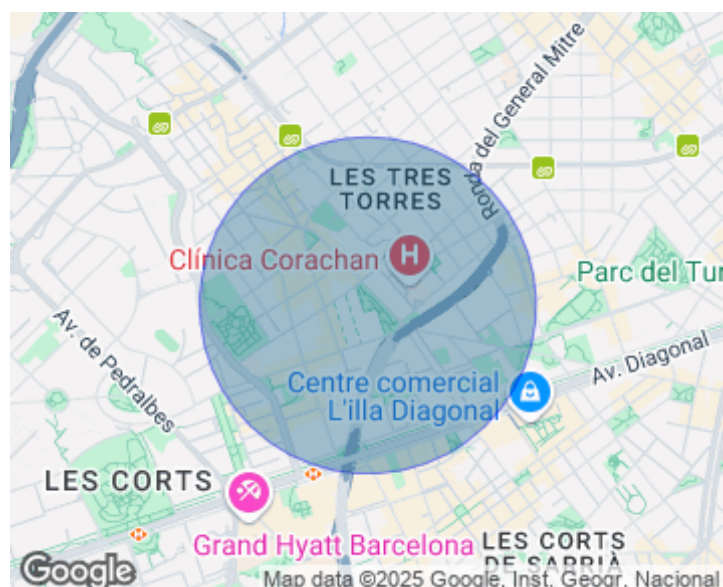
Ronda del General Mitre
LES TRES TORRES
Clínica Corachan
Parc del Tur
Av. de Pedralbes
Av. Diagonal
Centre comercial L'illa Diagonal
LES CORTS
Grand Hyatt Barcelona
LES CORTS DE SARRIÀ
Google
Map data ©2025 Google, Inst. Geogr. Nacional